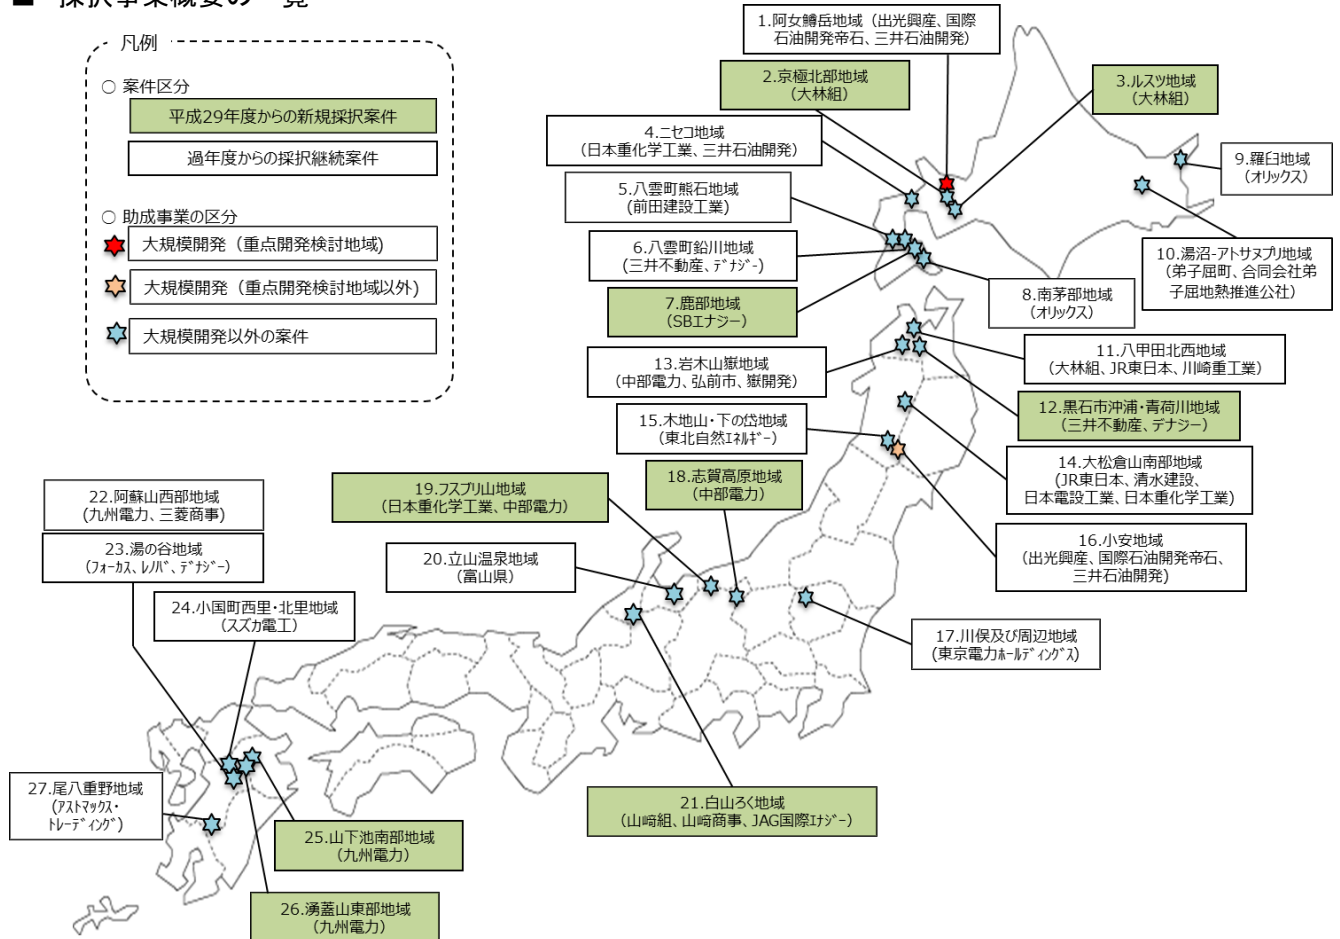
■ 採択事業概要の一覧

凡例

○ 案件区分

平成29年度からの新規採択案件

過年度からの採択継続案件

○ 助成事業の区分

大規模開発（重点開発検討地域）

大規模開発（重点開発検討地域以外）

大規模開発以外の案件

1.阿女鱒岳地域（出光興産、国際石油開発帝石、三井石油開発）

2.京極北部地域（大林組）

3.ルスツ地域（大林組）

4.ニセコ地域（日本重化学工業、三井石油開発）

5.八雲町熊石地域（前田建設工業）

6.八雲町鉛川地域（三井不動産、ﾃﾞﾅｼﾞｰ）

7.鹿部地域（SBｴﾅｼﾞｰ）

8.南茅部地域（オリックス）

9.羅臼地域（オリックス）

10.湯沼-アトサヌプリ地域（弟子屈町、合同会社弟子屈地熱推進公社）

11.八甲田北西地域（大林組、JR東日本、川崎重工業）

12.黒石市沖浦・青荷川地域（三井不動産、デナジー）

13.岩木山嶽地域（中部電力、弘前市、嶽開発）

14.大松倉山南部地域（JR東日本、清水建設、日本電設工業、日本重化学工業）

15.木地山・下の岱地域（東北自然ｴﾈﾙｷﾞｰ）

16.小安地域（出光興産、国際石油開発帝石、三井石油開発）

17.川俣及び周辺地域（東京電力ﾎｰﾙﾃﾞｨﾝｸﾞｽ）

18.志賀高原地域（中部電力）

19.フスブリ山地域（日本重化学工業、中部電力）

20.立山温泉地域（富山県）

21.白山ろく地域（山崎組、山崎商事、JAG国際ｴﾅｼﾞｰ）

22.阿蘇山西部地域（九州電力、三菱商事）

23.湯の谷地域（ﾌｫｰｶｽ、ﾚﾉﾊﾞ、ﾃﾞﾅｼﾞｰ）

24.小国町西里・北里地域（スズカ電工）

25.山下池南部地域（九州電力）

26.湧蓋山東部地域（九州電力）

27.尾八重野地域（ｱｽﾄﾏｯｸｽ・ﾄﾚｰﾃﾞｨﾝｸﾞ）